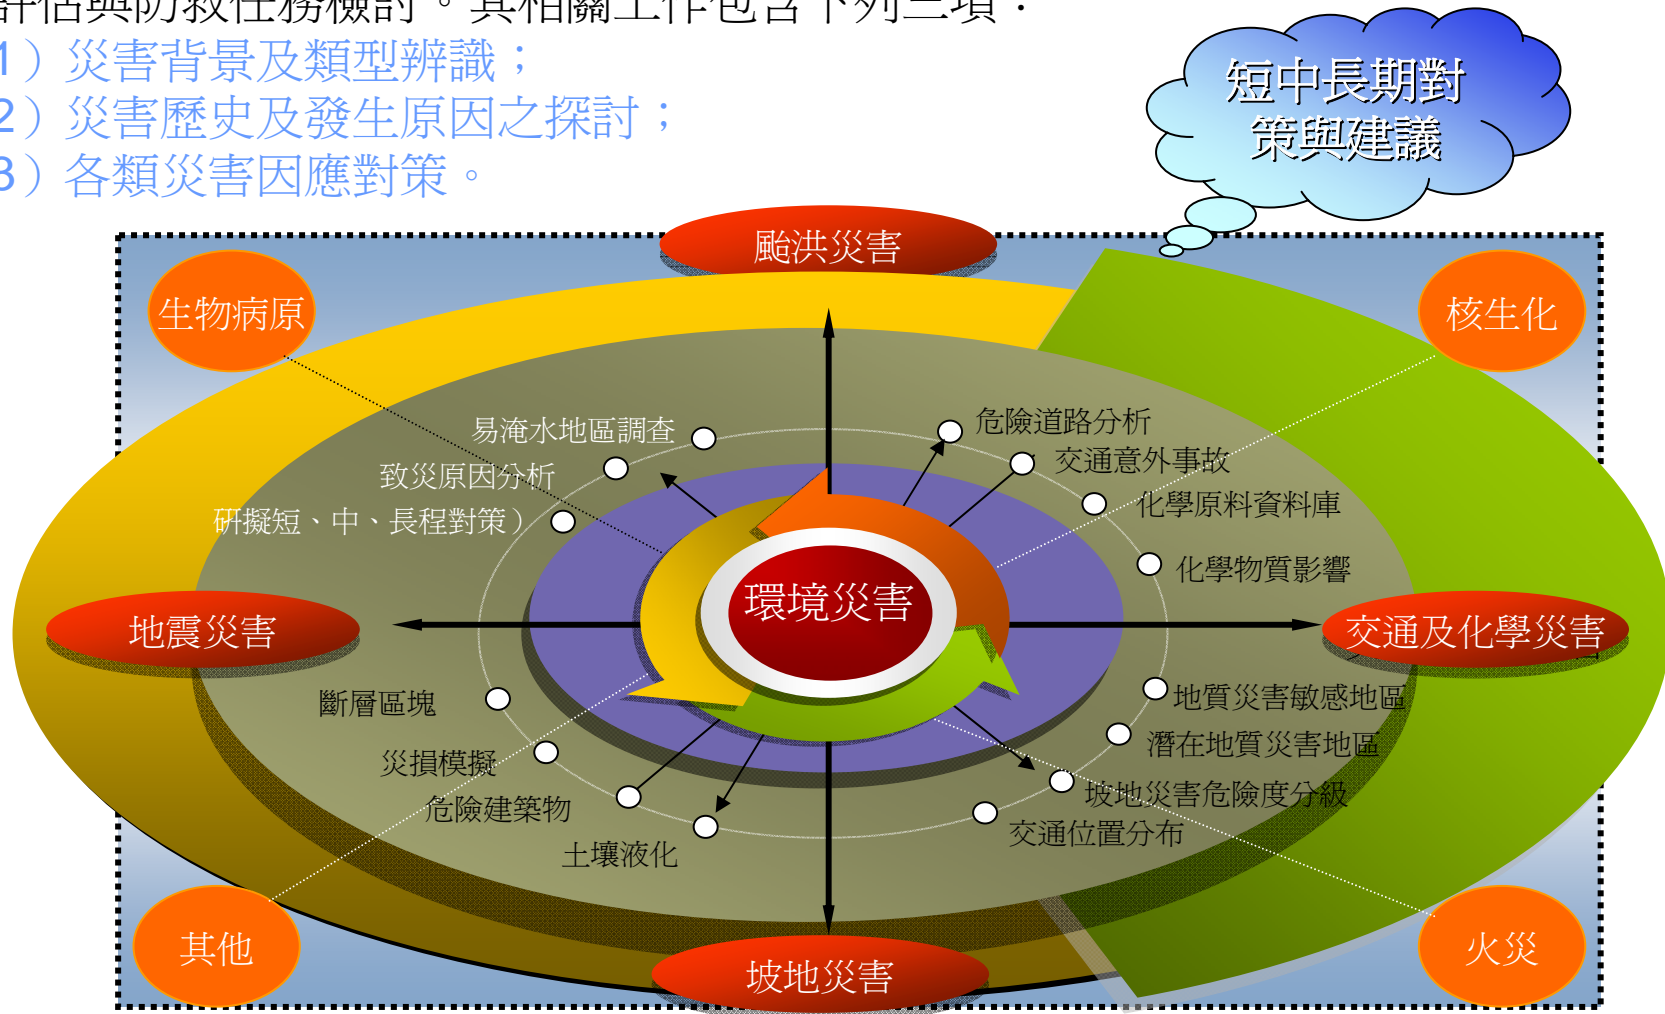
評估與防救任務概討。其相關工作包含下列三項：
1）災害背景及類型辨識；
2）災害歷史及發生原因之探討；
3）各類災害因應對策。

短中長期對策與建議

颱洪災害

生物病原

核生化

易淹水地區調查

致災原因分析

研擬短、中、長程對策）

危險道路分析

交通意外事故

化學原料資料庫

化學物質影響

環境災害

地震災害

交通及化學災害

斷層區塊

災損模擬

危險建築物

土壤液化

地質災害敏感地區

潛在地質災害地區

坡地災害危險度分級

交通位置分布

其他

坡地災害

火災